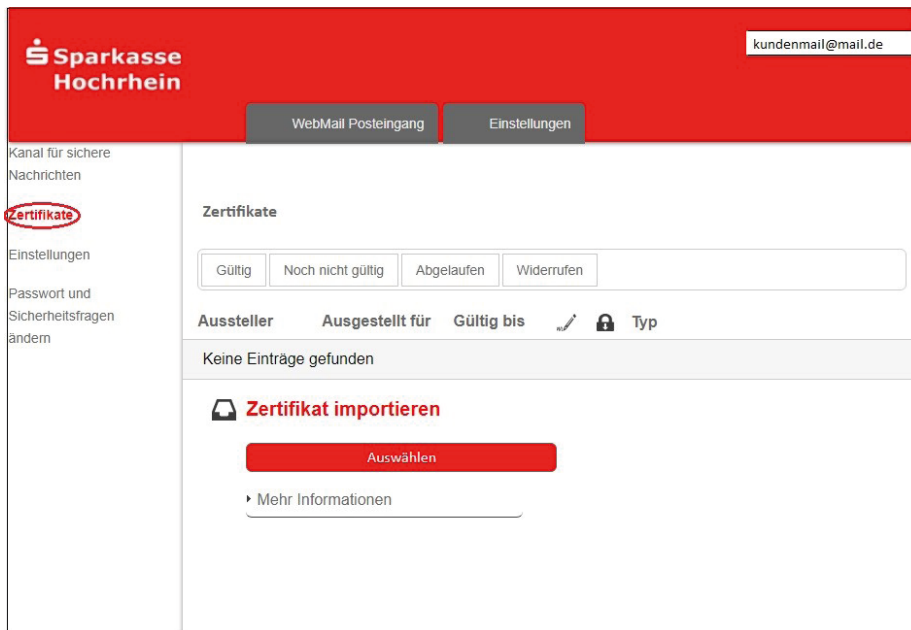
Sparkasse Hochrhein

kundenmail@mail.de

WebMail Posteingang

Einstellungen

Kanal für sichere Nachrichten

Zertifikate

Einstellungen

Passwort und Sicherheitsfragen ändern

Zertifikate

Gültig | Noch nicht gültig | Abgelaufen | Widerrufen

| Aussteller | Ausgestellt für | Gültig bis | | | Typ |
|---|---|---|---|---|---|
| Keine Einträge gefunden | | | | | |

Zertifikat importieren

Auswählen

Mehr Informationen